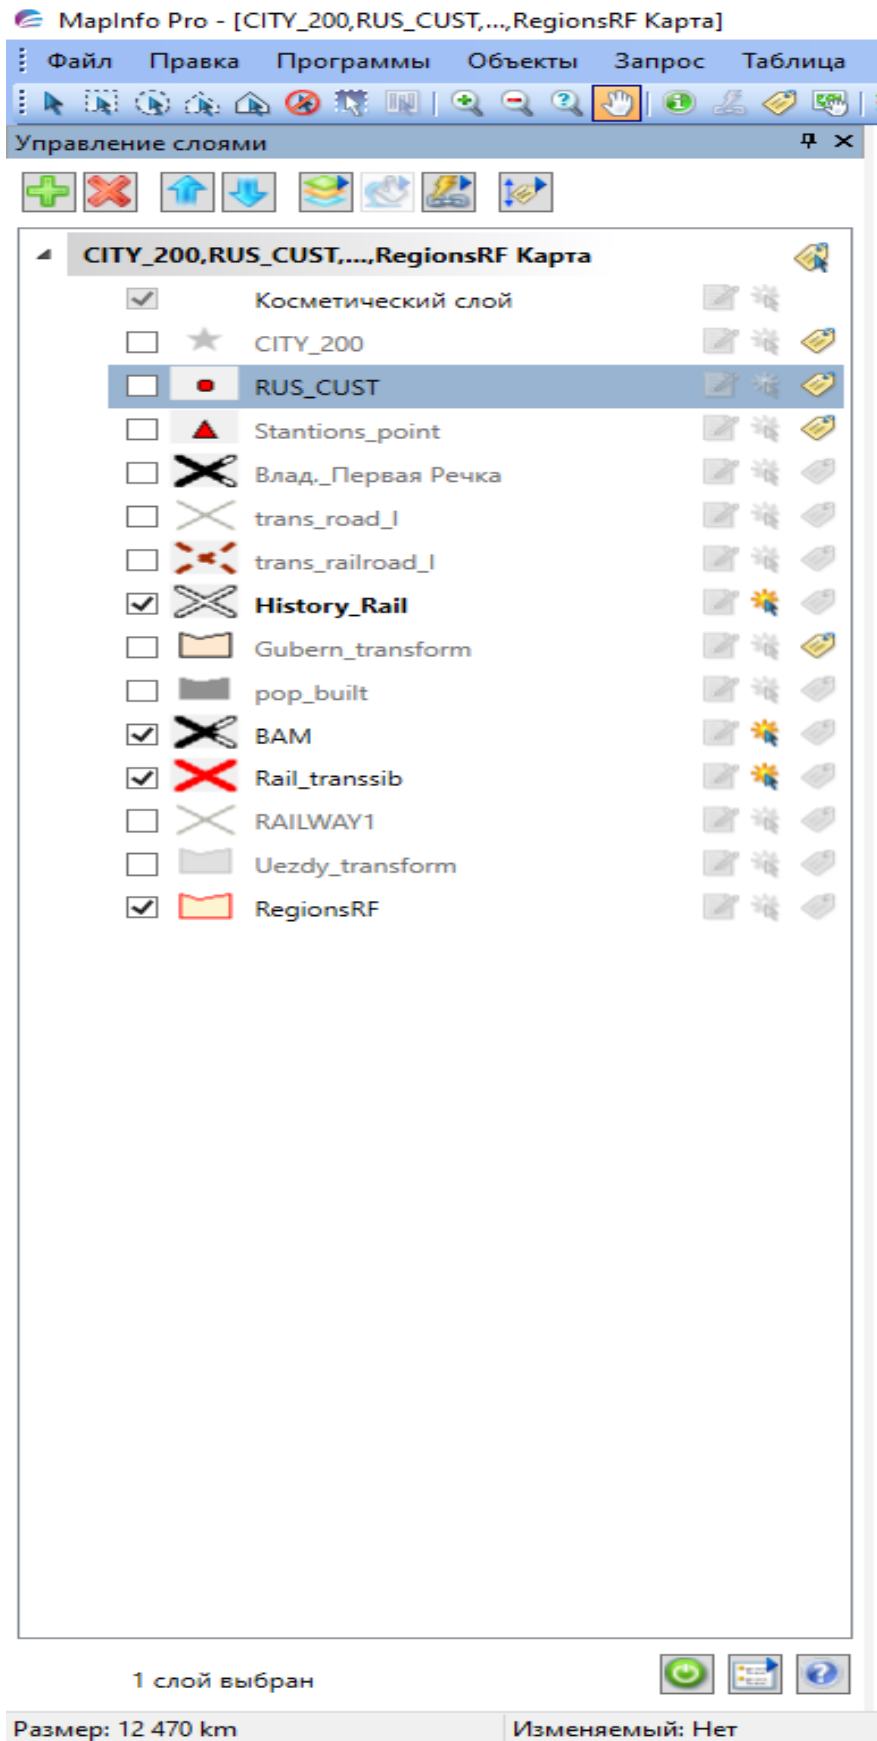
MapInfo Pro - [CITY_200,RUS_CUST,...,RegionsRF Карта]

Файл Правка Программы Объекты Запрос Таблица

Управление слоями

CITY_200,RUS_CUST,...,RegionsRF Карта

Косметический слой
CITY_200
RUS_CUST
Stantions_point
Влад._Первая Речка
trans_road_l
trans_railroad_l
History_Rail
Gubern_transform
pop_built
BAM
Rail_transsib
RAILWAY1
Uezdy_transform
RegionsRF

1 слой выбран

Размер: 12 470 km
Изменяемый: Нет